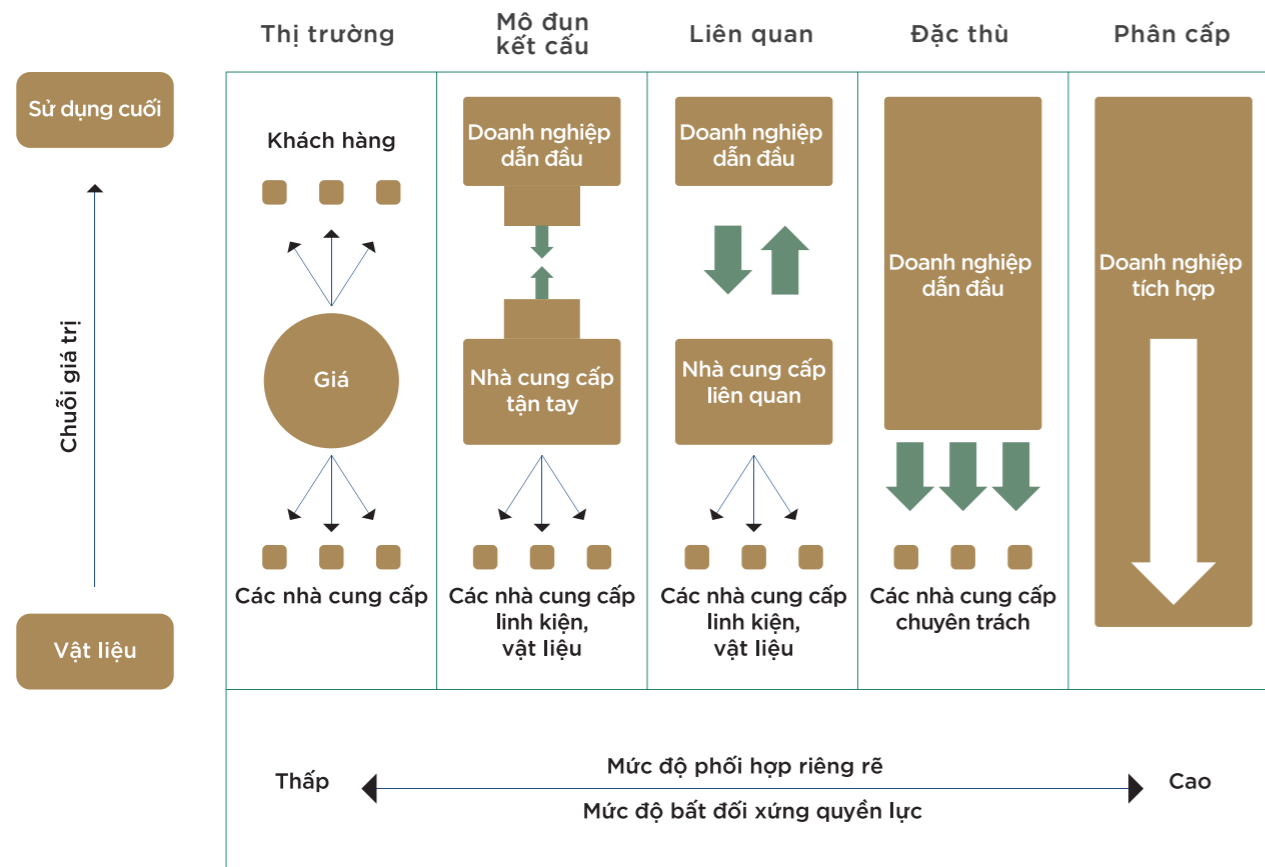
Thị trường | Mô đun kết cấu | Liên quan | Đặc thù | Phân cấp

Sử dụng cuối

Chuỗi giá trị

Vật liệu

Khách hàng

Giá

Các nhà cung cấp

Doanh nghiệp dẫn đầu

Nhà cung cấp tận tay

Các nhà cung cấp linh kiện, vật liệu

Doanh nghiệp dẫn đầu

Nhà cung cấp liên quan

Các nhà cung cấp linh kiện, vật liệu

Doanh nghiệp dẫn đầu

Các nhà cung cấp chuyên trách

Doanh nghiệp tích hợp

Thấp

Mức độ phối hợp riêng rẽ

Mức độ bất đối xứng quyền lực

Cao